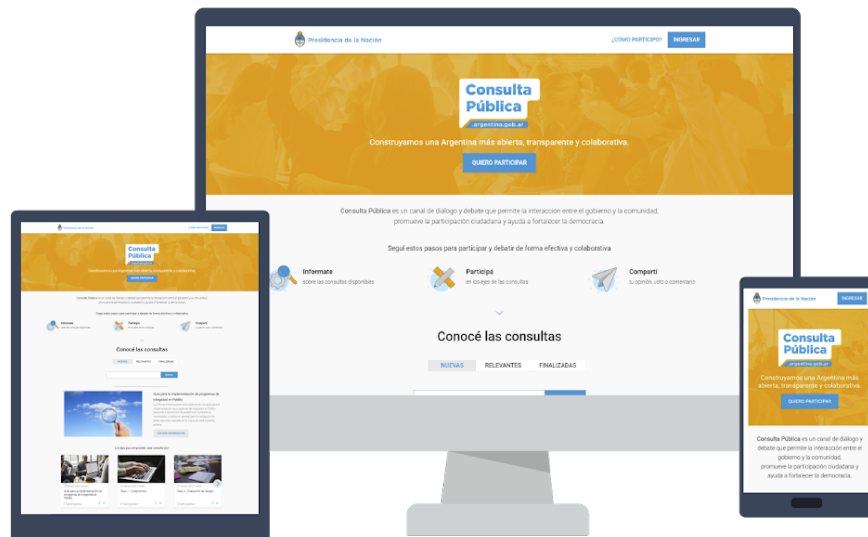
Presidencia de la Nación

¿CÓMO PARTICIPO?

INGRESAR

Consulta Pública

.argentina.gob.ar

Construyamos una Argentina más abierta, transparente y colaborativa.

QUIERO PARTICIPAR

Consulta Pública es un canal de diálogo y debate que permite la interacción entre el gobierno y la comunidad, promueve la participación ciudadana y ayuda a fortalecer la democracia.

Seguí estos pasos para participar y debatir de forma efectiva y colaborativa

Informate
sobre las consultas disponibles

Participá
en los ejes de las consultas

Compartí
tu opinión, voto o comentario

Conocé las consultas

NUEVAS

RELEVANTES

FINALIZADAS

Presidencia de la Nación

INGRESAR

Consulta Pública

.argentina.gob.ar

Construyamos una Argentina más abierta, transparente y colaborativa.

QUIERO PARTICIPAR

Consulta Pública es un canal de diálogo y debate que permite la interacción entre el gobierno y la comunidad, promueve la participación ciudadana y ayuda a fortalecer la democracia.

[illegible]

Conocé las consultas

NUEVAS RELEVANTES FINALIZADAS

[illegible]